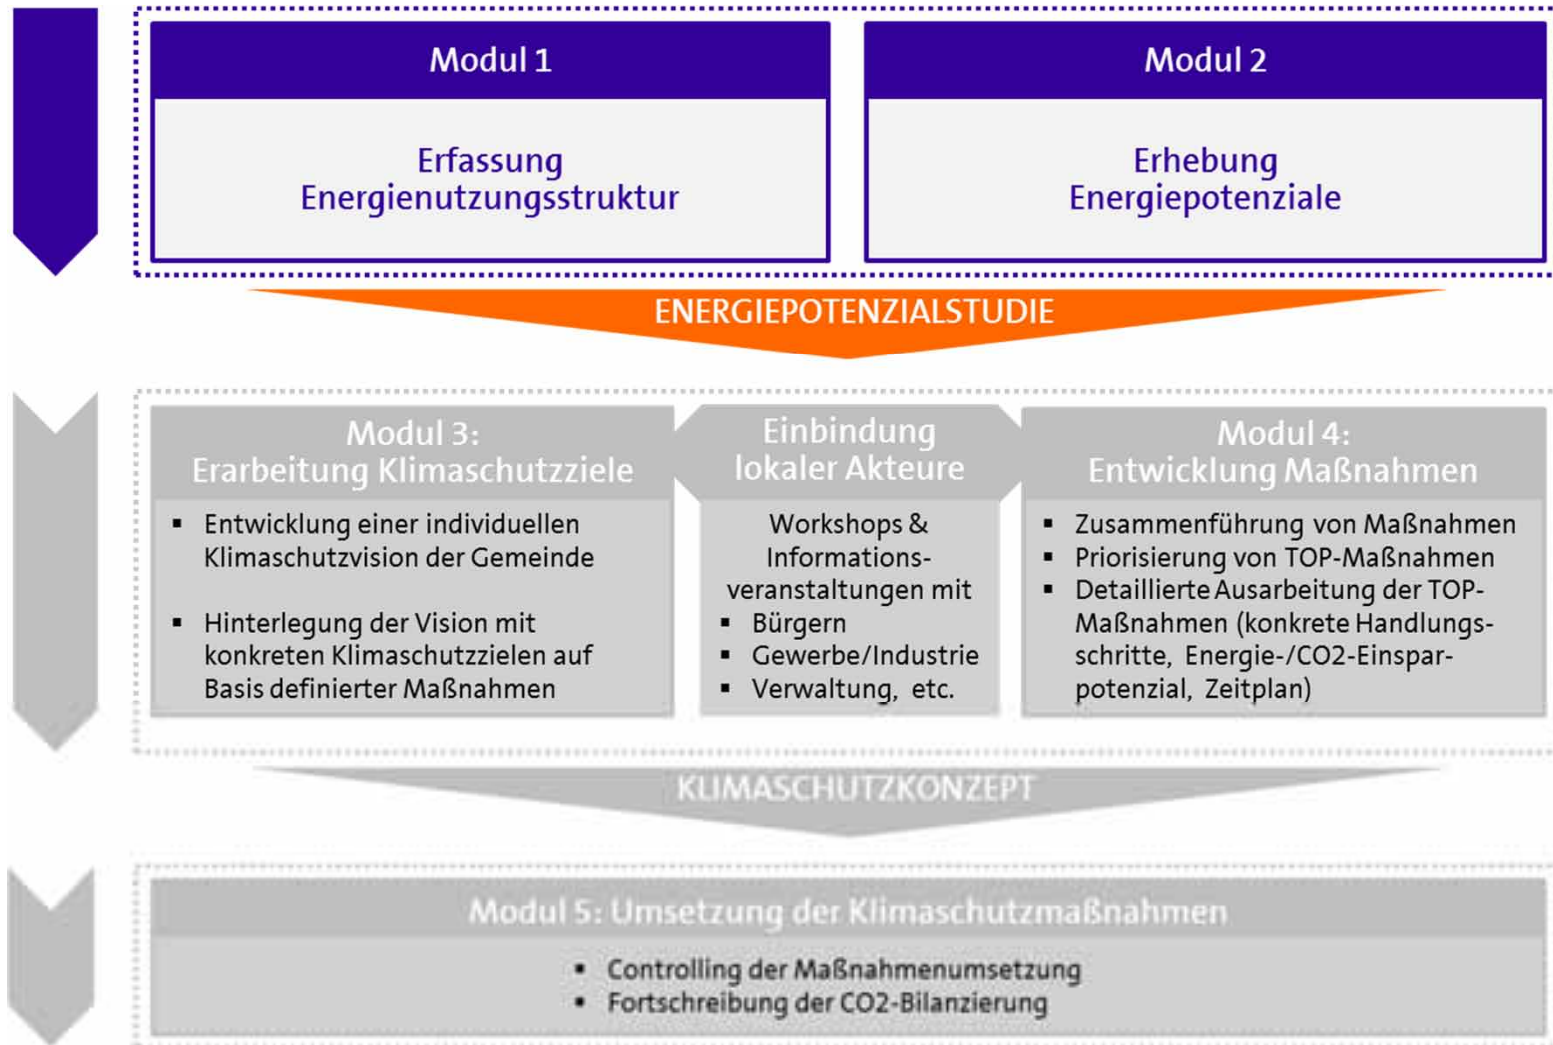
Modul 1

Erfassung Energienutzungsstruktur

Modul 2

Erhebung Energiepotenziale

ENERGIEPOTENZIALSTUDIE

Modul 3: Erarbeitung Klimaschutzziele

- Entwicklung einer individuellen Klimaschutzvision der Gemeinde
- Hinterlegung der Vision mit konkreten Klimaschutzzielen auf Basis definierter Maßnahmen

Einbindung lokaler Akteure

Workshops & Informationsveranstaltungen mit
- Bürgern
- Gewerbe/Industrie
- Verwaltung, etc.

Modul 4: Entwicklung Maßnahmen

- Zusammenführung von Maßnahmen
- Priorisierung von TOP-Maßnahmen
- Detaillierte Ausarbeitung der TOP-Maßnahmen (konkrete Handlungsschritte, Energie-/CO2-Einsparpotenzial, Zeitplan)

KLIMASCHUTZKONZEPT

Modul 5: Umsetzung der Klimaschutzmaßnahmen

- Controlling der Maßnahmenumsetzung
- Fortschreibung der CO2-Bilanzierung